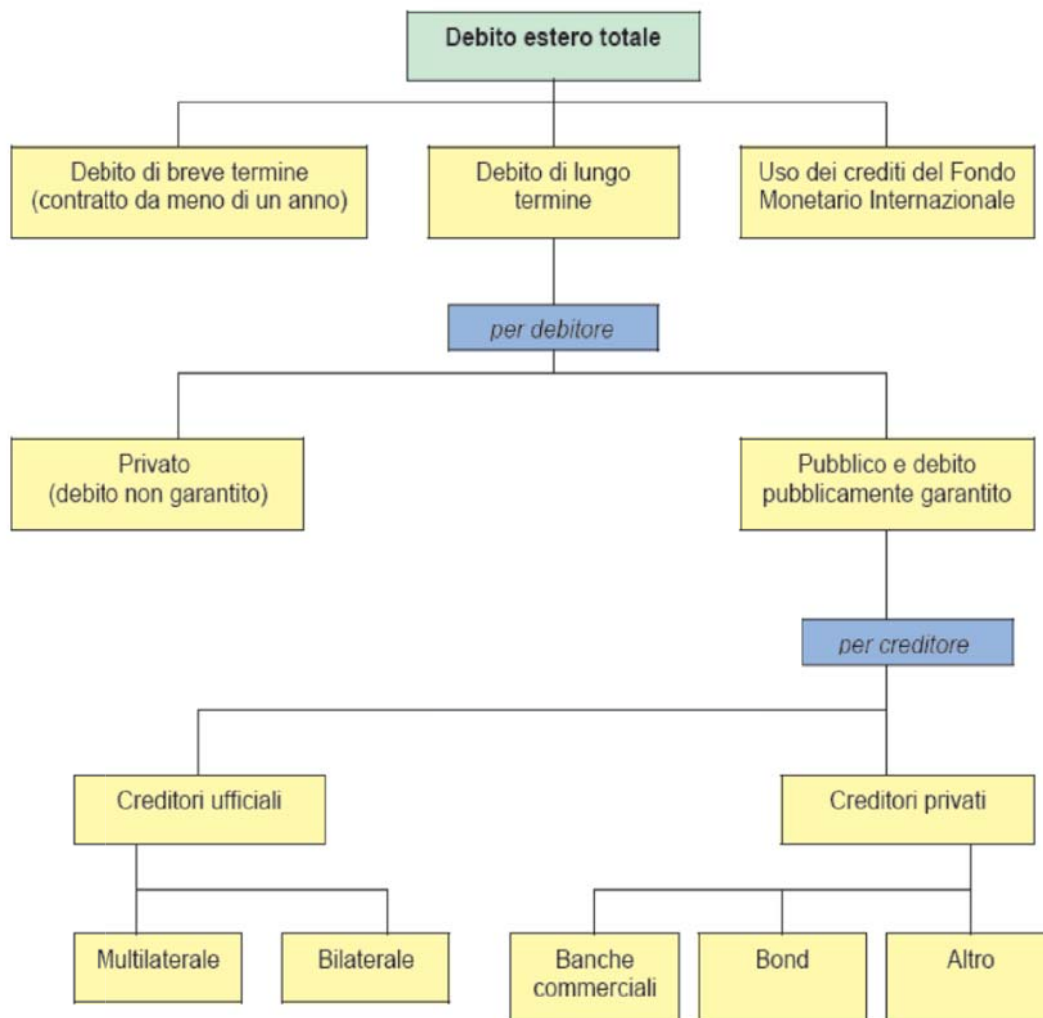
Debito estero totale

Debito di breve termine (contratto da meno di un anno)

Debito di lungo termine

Uso dei crediti del Fondo Monetario Internazionale

per debitore

Privato (debito non garantito)

Pubblico e debito pubblicamente garantito

per creditore

Creditori ufficiali

Creditori privati

Multilaterale

Bilaterale

Banche commerciali

Bond

Altro